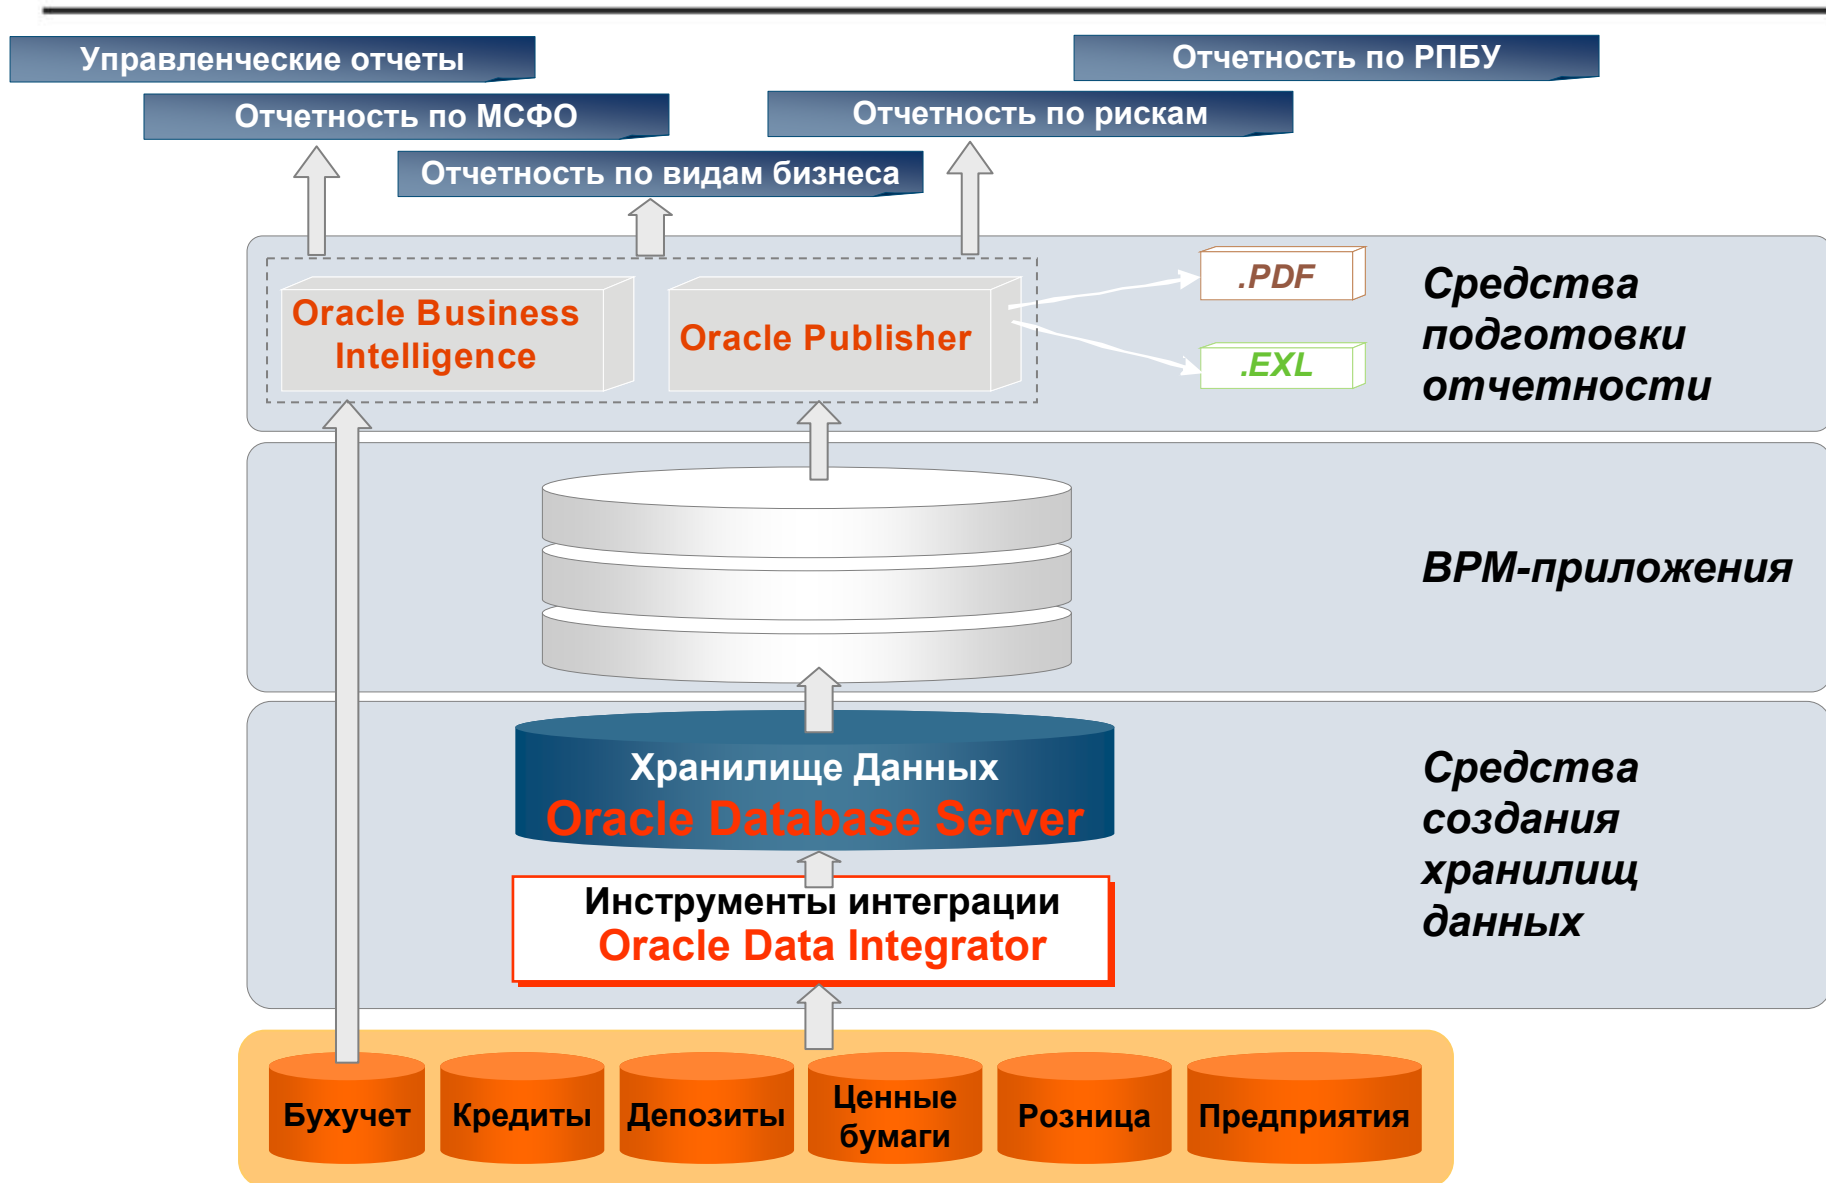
Управленческие отчеты

Отчетность по РПБУ

Отчетность по МСФО

Отчетность по рискам

Отчетность по видам бизнеса

Oracle Business Intelligence

Oracle Publisher

.PDF

.EXL

Средства подготовки отчетности

BPM-приложения

Хранилище Данных
Oracle Database Server

Средства создания хранилищ данных

Инструменты интеграции
Oracle Data Integrator

Бухучет

Кредиты

Депозиты

Ценные бумаги

Розница

Предприятия